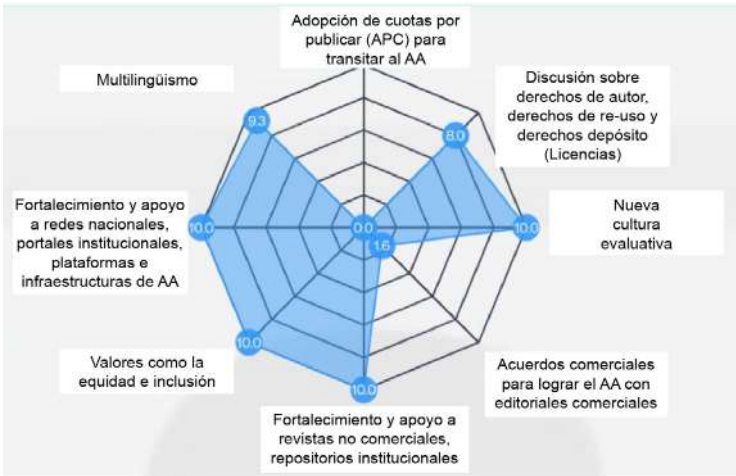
Adopción de cuotas por publicar (APC) para transitar al AA

Discusión sobre derechos de autor, derechos de re-uso y derechos depósito (Licencias)

Nueva cultura evaluativa

Acuerdos comerciales para lograr el AA con editoriales comerciales

Fortalecimiento y apoyo a revistas no comerciales, repositorios institucionales

Valores como la equidad e inclusión

Fortalecimiento y apoyo a redes nacionales, portales institucionales, plataformas e infraestructuras de AA

Multilingüismo

0.0
8.0
10.0
1.6
10.0
10.0
10.0
9.3